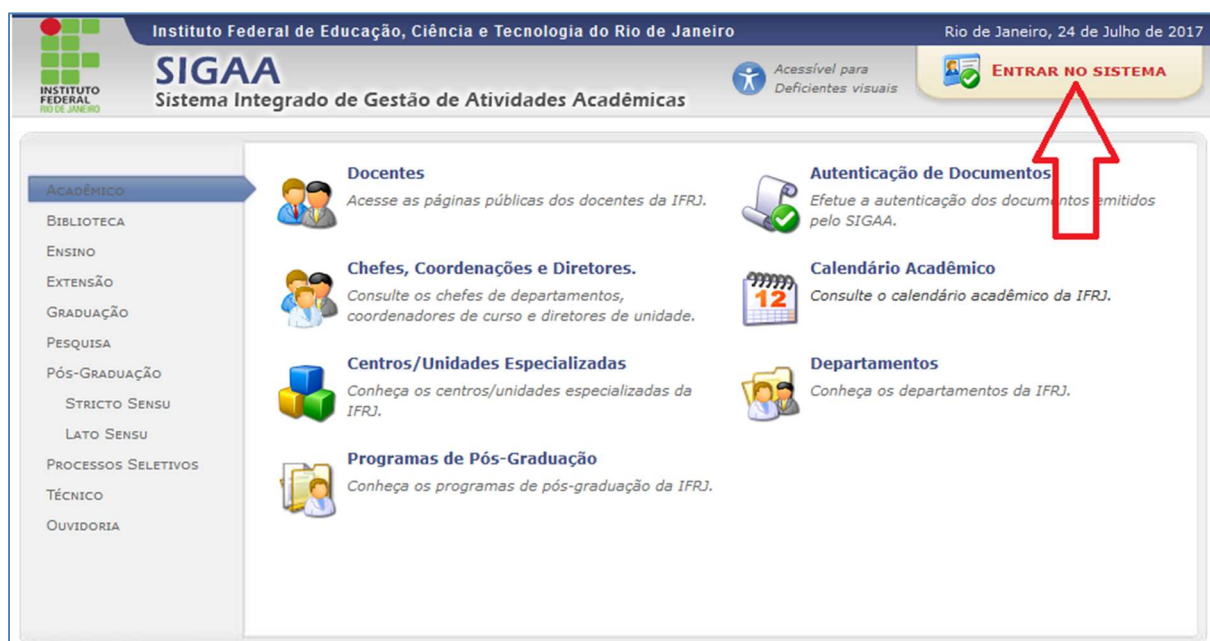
INSTITUTO FEDERAL RIO DE JANEIRO

Instituto Federal de Educação, Ciência e Tecnologia do Rio de Janeiro

Rio de Janeiro, 24 de Julho de 2017

SIGAA
Sistema Integrado de Gestão de Atividades Acadêmicas

Acessível para Deficientes visuais

ENTRAR NO SISTEMA

ACADÊMICO
BIBLIOTECA
ENSINO
EXTENSÃO
GRADUAÇÃO
PESQUISA
PÓS-GRADUAÇÃO
STRICTO SENSU
LATO SENSU
PROCESSOS SELETIVOS
TÉCNICO
OUVIDORIA

Docentes
Acesse as páginas públicas dos docentes da IFRJ.

Autenticação de Documentos
Efetue a autenticação dos documentos emitidos pelo SIGAA.

Chefes, Coordenações e Diretores.
Consulte os chefes de departamentos, coordenadores de curso e diretores de unidade.

Calendário Acadêmico
Consulte o calendário acadêmico da IFRJ.

12

Centros/Unidades Especializadas
Conheça os centros/unidades especializadas da IFRJ.

Departamentos
Conheça os departamentos da IFRJ.

Programas de Pós-Graduação
Conheça os programas de pós-graduação da IFRJ.